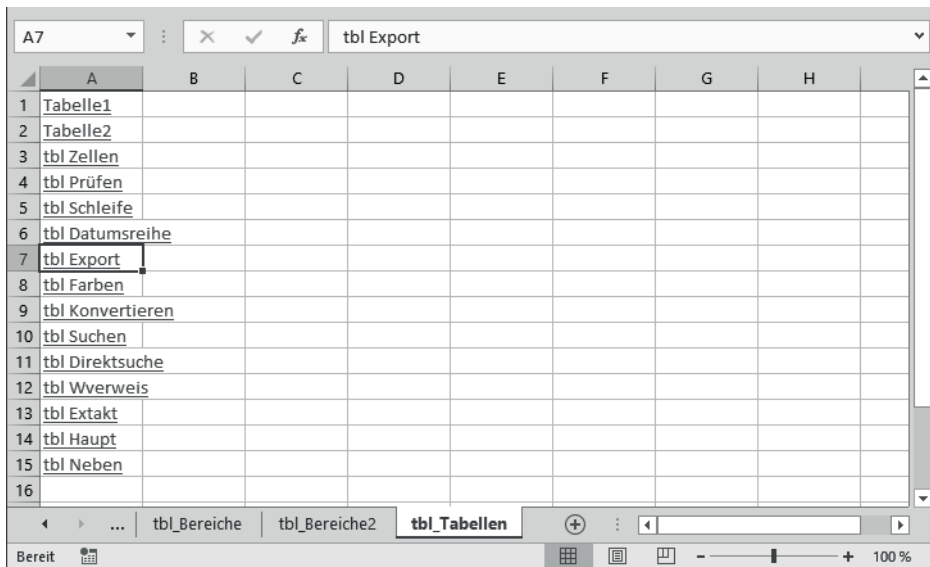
A7 | $f_x$ | tbl Export

| | A | B | C | D | E | F | G | H |
|---|---|---|---|---|---|---|---|---|
| 1 | Tabelle1 | | | | | | | |
| 2 | Tabelle2 | | | | | | | |
| 3 | tbl Zellen | | | | | | | |
| 4 | tbl Prüfen | | | | | | | |
| 5 | tbl Schleife | | | | | | | |
| 6 | tbl Datumsreihe | | | | | | | |
| 7 | tbl Export | | | | | | | |
| 8 | tbl Farben | | | | | | | |
| 9 | tbl Konvertieren | | | | | | | |
| 10 | tbl Suchen | | | | | | | |
| 11 | tbl Direktsuche | | | | | | | |
| 12 | tbl Wverweis | | | | | | | |
| 13 | tbl Extakt | | | | | | | |
| 14 | tbl Haupt | | | | | | | |
| 15 | tbl Neben | | | | | | | |
| 16 | | | | | | | | |

... tbl_Bereiche tbl_Bereiche2 tbl_Tabellen

Bereit 100 %